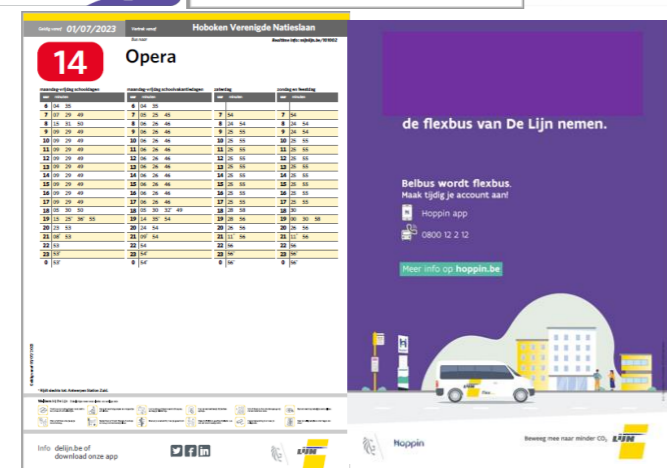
Geldig vanaf 01/07/2023

Vertrek vanaf Hoboken Verenigde Natieslaan

14 Opera

maandag-vrijdag schooldagen

| uur | minuten |
|---|---|
| 6 | 04 35 |
| 7 | 07 29 49 |
| 8 | 09 29 49 |
| 9 | 09 29 49 |
| 10 | 09 29 49 |
| 11 | 09 29 49 |
| 12 | 09 29 49 |
| 13 | 09 29 49 |
| 14 | 09 29 49 |
| 15 | 09 29 49 |
| 16 | 09 29 49 |
| 17 | 09 29 49 |
| 18 | 09 30 50 |
| 19 | 15 25 36 55 |
| 20 | 23 53 |
| 21 | 06 53 |
| 22 | 53 |
| 23 | 53 |
| 0 | 53 |

maandag-vrijdag schoolvakantiedagen

| uur | minuten |
|---|---|
| 6 | 04 35 |
| 7 | 05 25 45 |
| 8 | 06 26 46 |
| 9 | 06 26 46 |
| 10 | 06 26 46 |
| 11 | 06 26 46 |
| 12 | 06 26 46 |
| 13 | 06 26 46 |
| 14 | 06 26 46 |
| 15 | 06 26 46 |
| 16 | 06 26 46 |
| 17 | 06 26 46 |
| 18 | 06 30 52 49 |
| 19 | 09 26 54 |
| 20 | 24 54 |
| 21 | 06 54 |
| 22 | 54 |
| 23 | 54 |
| 0 | 54 |

zaterdag

| uur | minuten |
|---|---|
| 7 | 54 |
| 8 | 24 54 |
| 9 | 25 55 |
| 10 | 25 55 |
| 11 | 25 55 |
| 12 | 25 55 |
| 13 | 25 55 |
| 14 | 25 55 |
| 15 | 25 55 |
| 16 | 25 55 |
| 17 | 25 55 |
| 18 | 28 58 |
| 19 | 26 56 |
| 20 | 26 56 |
| 21 | 11 56 |
| 22 | 56 |
| 23 | 56 |
| 0 | 56 |

zondag en feestdag

| uur | minuten |
|---|---|
| 7 | 54 |
| 8 | 24 54 |
| 9 | 24 54 |
| 10 | 25 55 |
| 11 | 25 55 |
| 12 | 25 55 |
| 13 | 25 55 |
| 14 | 25 55 |
| 15 | 25 55 |
| 16 | 25 55 |
| 17 | 25 55 |
| 18 | 30 |
| 19 | 00 30 58 |
| 20 | 26 56 |
| 21 | 11 56 |
| 22 | 56 |
| 23 | 56 |
| 0 | 56 |

Info delijn.be of download onze app

de flexbus van De Lijn nemen.

Belbus wordt flexbus.
Maak tijdig je account aan!

Hoppin app

0800 12 2 12

Meer info op hoppin.be

Hoppin

Beweeg mee naar minder $CO_2$ De Lijn